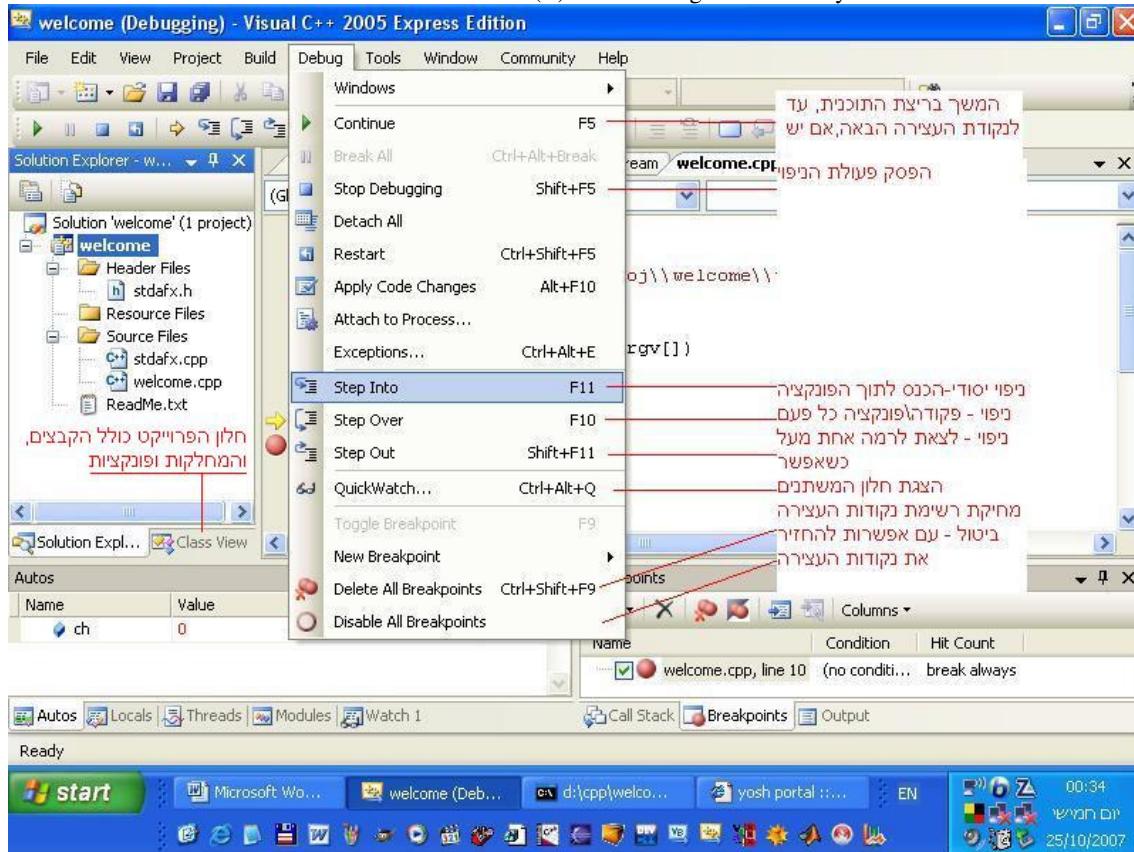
welcome (Debugging) - Visual C++ 2005 Express Edition

File Edit View Project Build Debug Tools Window Community Help

Solution Explorer - w...

Solution 'welcome' (1 project)
welcome
Header Files
stdafx.h
Resource Files
Source Files
stdafx.cpp
welcome.cpp
ReadMe.txt

חלון הפרוייקט כולל הקבצים, והמחלקות ופונקציות

Solution Expl... Class View

Windows
Continue F5
Break All Ctrl+Alt+Break
Stop Debugging Shift+F5
Detach All
Restart Ctrl+Shift+F5
Apply Code Changes Alt+F10
Attach to Process...
Exceptions... Ctrl+Alt+E
Step Into F11
Step Over F10
Step Out Shift+F11
QuickWatch... Ctrl+Alt+Q
Toggle Breakpoint F9
New Breakpoint
Delete All Breakpoints Ctrl+Shift+F9
Disable All Breakpoints

המשך בריצת התוכנית, עד לנקודת העצירה הבאה,אם יש

הפסק פעולת הניפוי

ניפוי יסודי-הכנס לתוך הפונקציה
ניפוי - פקודה\פונקציה כל פעם
ניפוי - לצאת לרמה אחת מעל כשאפשר
הצגת חלון המשתנים
מחיקת רשימת נקודות העצירה
ביטול - עם אפשרות להחזיר את נקודות העצירה

ream welcome.cpp
(Gl
oj\\welcome\\
rgv[])

Autos
Name Value
ch 0

oints
Columns
Name Condition Hit Count
welcome.cpp, line 10 (no conditi... break always

Autos Locals Threads Modules Watch 1
Call Stack Breakpoints Output

Ready

start Microsoft Wo... welcome (Deb... d:\cpp\welco... yosh portal ::... EN 00:34 יום חמישי 25/10/2007